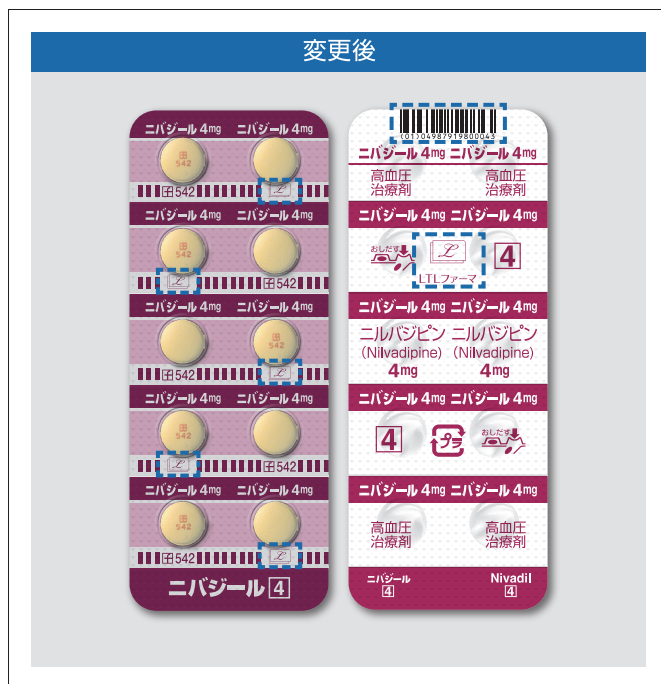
変更後

ニバジール 4mg ニバジール 4mg
田 542
田542
ニバジール 4mg ニバジール 4mg
田 542
田542
ニバジール 4mg ニバジール 4mg
田 542
田542
ニバジール 4mg ニバジール 4mg
田 542
田542
ニバジール 4mg ニバジール 4mg
田 542
田542
ニバジール 4

(01)04987919800043
ニバジール 4mg ニバジール 4mg
高血圧 治療剤 高血圧 治療剤
ニバジール 4mg ニバジール 4mg
おしだす
LTLファーマ
4
ニバジール 4mg ニバジール 4mg
ニルバジピン ニルバジピン
(Nilvadipine) (Nilvadipine)
4mg 4mg
ニバジール 4mg ニバジール 4mg
4
プラ
おしだす
ニバジール 4mg ニバジール 4mg
高血圧 治療剤 高血圧 治療剤
ニバジール 4
Nivadil 4